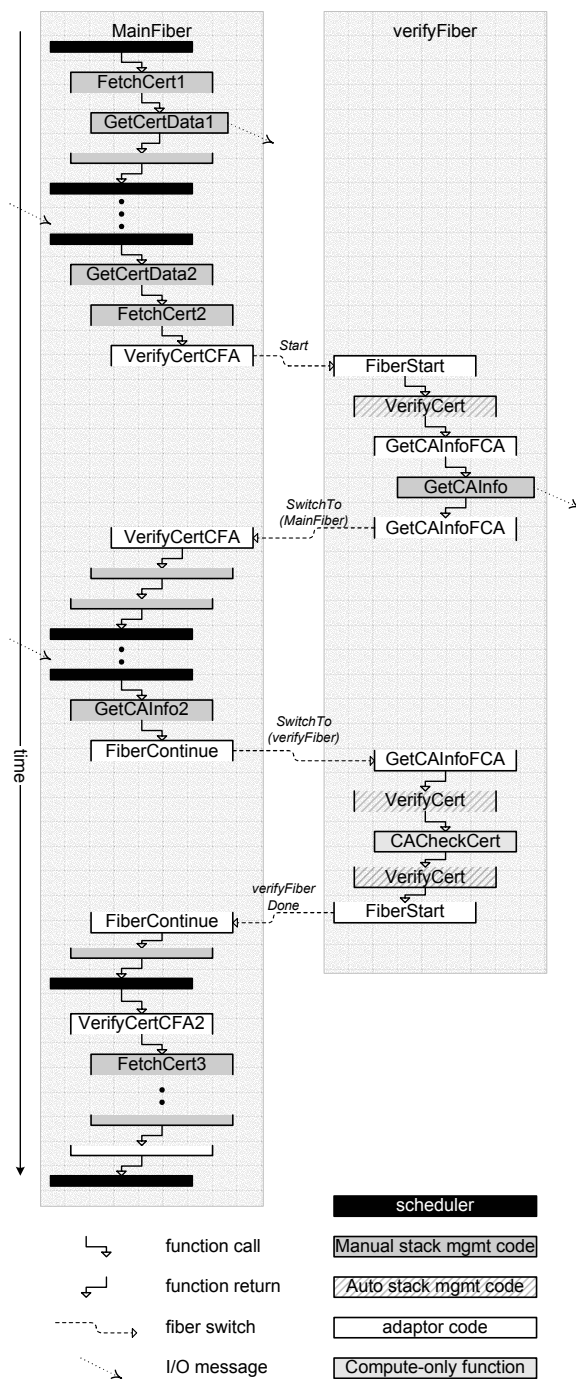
MainFiber

verifyFiber

FetchCert1

GetCertData1

GetCertData2

FetchCert2

VerifyCertCFA

Start

FiberStart

VerifyCert

GetCAInfoFCA

GetCAInfo

SwitchTo (MainFiber)

GetCAInfoFCA

VerifyCertCFA

GetCAInfo2

SwitchTo (verifyFiber)

FiberContinue

GetCAInfoFCA

VerifyCert

CACheckCert

VerifyCert

verifyFiber Done

FiberStart

FiberContinue

VerifyCertCFA2

FetchCert3

time

scheduler

function call

Manual stack mgmt code

function return

Auto stack mgmt code

fiber switch

adaptor code

I/O message

Compute-only function